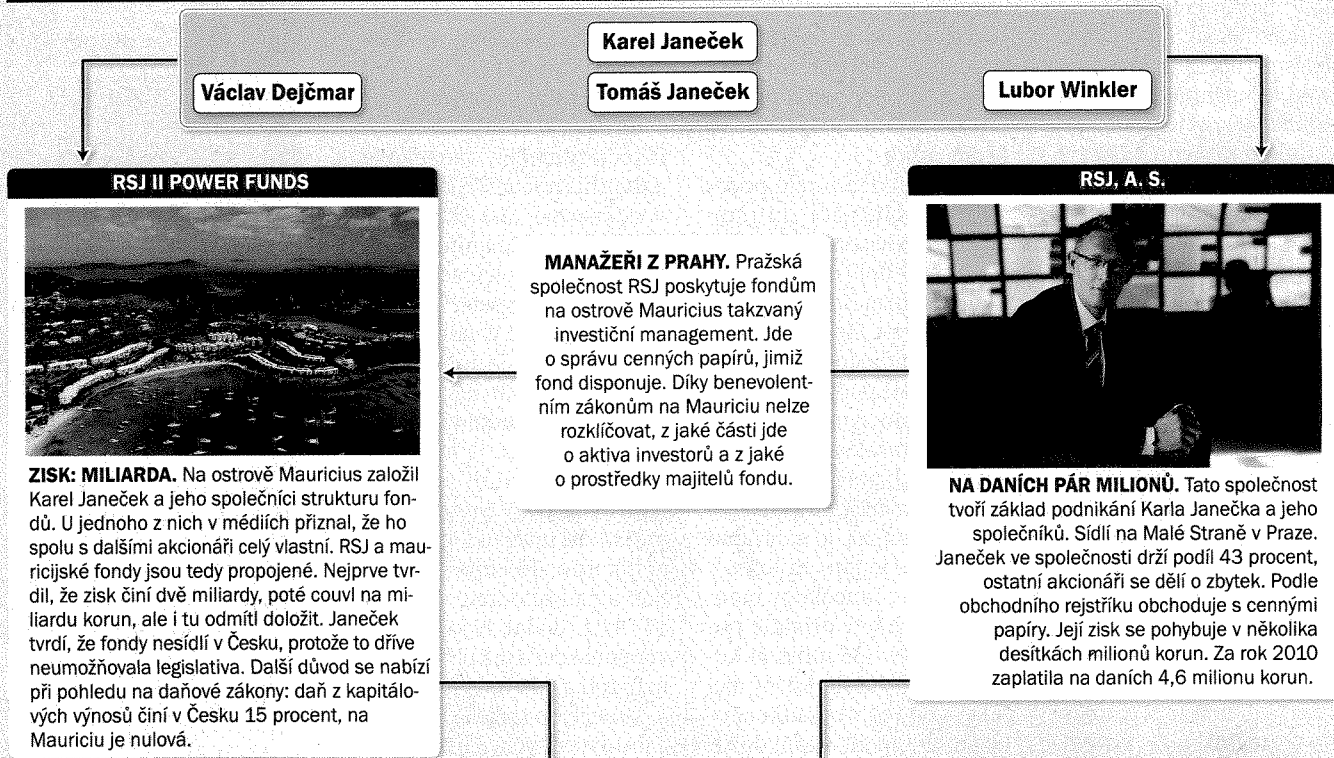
Karel Janeček

Václav Dejčmar

Tomáš Janeček

Lubor Winkler

RSJ II POWER FUNDS

ZISK: MILIARDA. Na ostrově Mauricius založil Karel Janeček a jeho společníci strukturu fondů. U jednoho z nich v médiích přiznal, že ho spolu s dalšími akcionáři celý vlastní. RSJ a mauricijské fondy jsou tedy propojené. Nejprve tvrdil, že zisk činí dvě miliardy, poté couvl na miliardu korun, ale i tu odmítl doložit. Janeček tvrdí, že fondy nesídlí v Česku, protože to dříve neumožňovala legislativa. Další důvod se nabízí při pohledu na daňové zákony: daň z kapitálových výnosů činí v Česku 15 procent, na Mauriciu je nulová.

MANAŽEŘI Z PRAHY. Pražská společnost RSJ poskytuje fondům na ostrově Mauricius takzvaný investiční management. Jde o správu cenných papírů, jimiž fond disponuje. Díky benevolentním zákonům na Mauriciu nelze rozklíčovat, z jaké části jde o aktiva investorů a z jaké o prostředky majitelů fondu.

RSJ, A. S.

NA DANÍCH PÁR MILIONŮ. Tato společnost tvoří základ podnikání Karla Janečka a jeho společníků. Sídlí na Malé Straně v Praze. Janeček ve společnosti drží podíl 43 procent, ostatní akcionáři se dělí o zbytek. Podle obchodního rejstříku obchoduje s cennými papíry. Její zisk se pohybuje v několika desítkách milionů korun. Za rok 2010 zaplatila na daních 4,6 milionu korun.